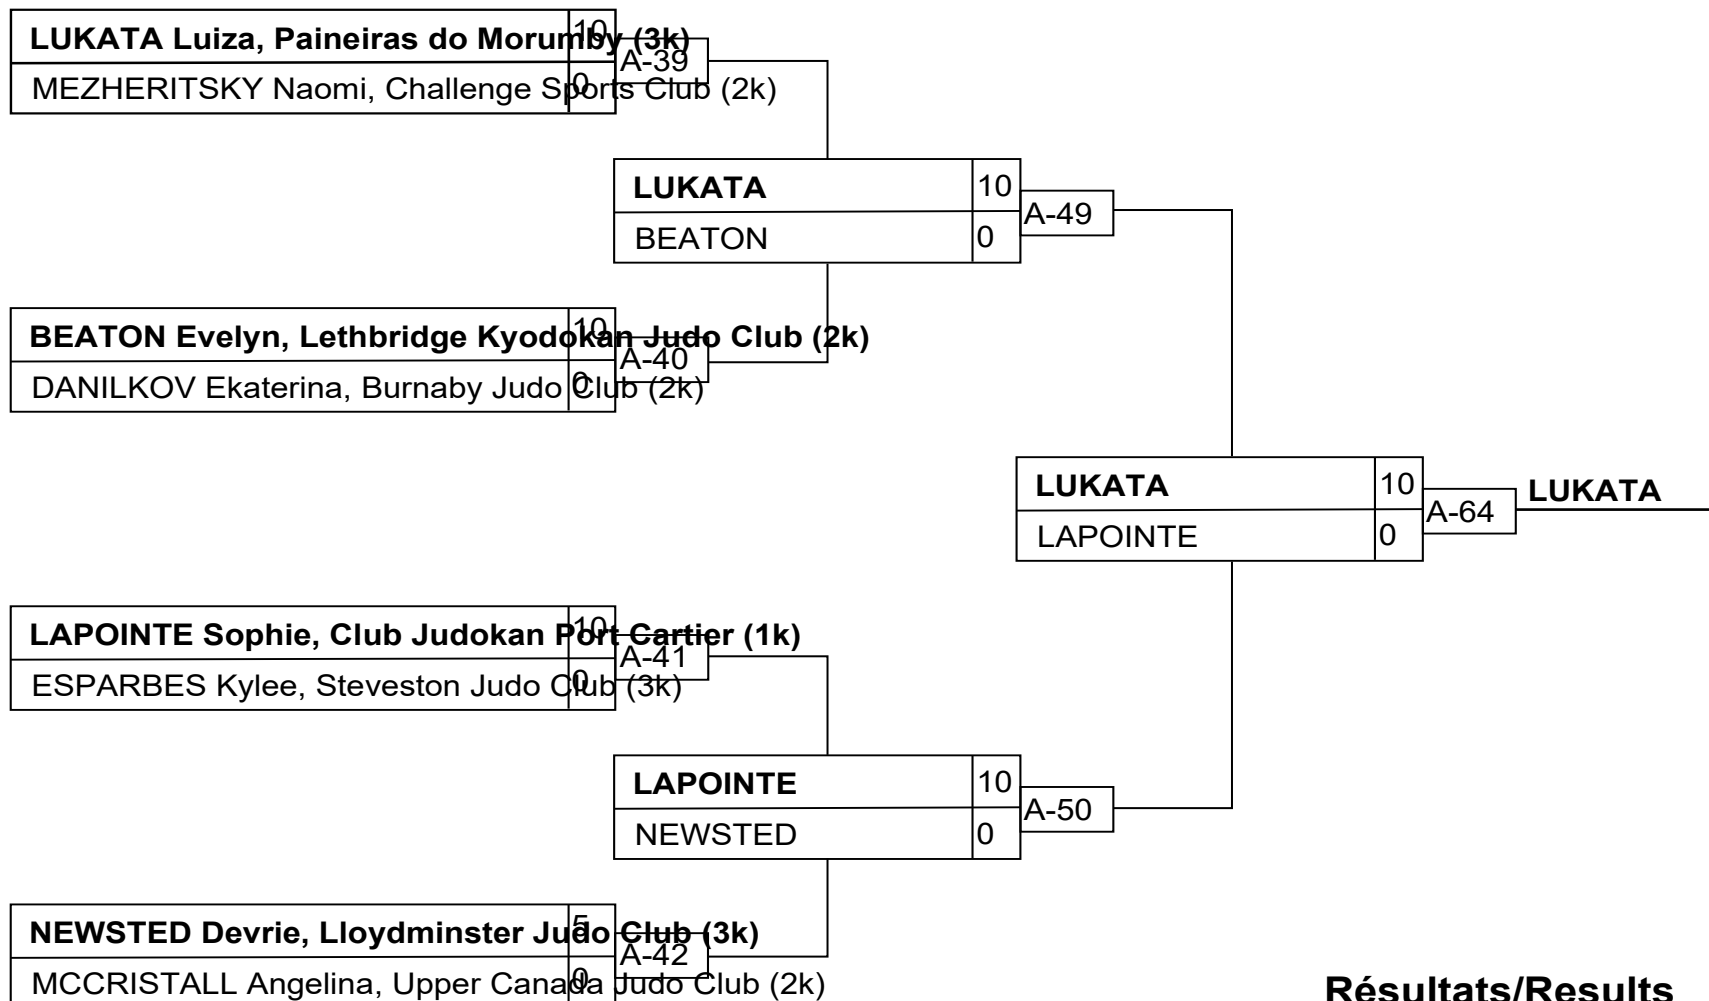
LUKATA Luiza, Paineiras do Morumby (3k) 10
MEZHERITSKY Naomi, Challenge Sports Club (2k) 0
A-39

LUKATA 10
BEATON 0
A-49

BEATON Evelyn, Lethbridge Kyodokan Judo Club (2k) 10
DANILKOV Ekaterina, Burnaby Judo Club (2k) 0
A-40

LUKATA 10
LAPOINTE 0
A-64
LUKATA

LAPOINTE Sophie, Club Judokan Port Cartier (1k) 10
ESPARBES Kylee, Steveston Judo Club (3k) 0
A-41

LAPOINTE 10
NEWSTED 0
A-50

NEWSTED Devrie, Lloydminster Judo Club (3k) 5
MCCRISTALL Angelina, Upper Canada Judo Club (2k) 0
A-42

Résultats/Results